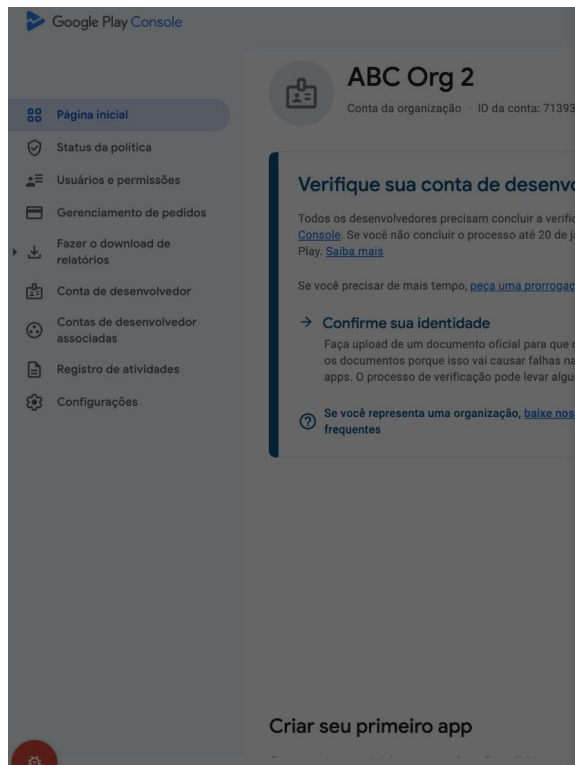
Google Play Console

Página inicial
Status da política
Usuários e permissões
Gerenciamento de pedidos
Fazer o download de relatórios
Conta de desenvolvedor
Contas de desenvolvedor associadas
Registro de atividades
Configurações

ABC Org 2
Conta da organização · ID da conta: 71393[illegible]

Verifique sua conta de desenvo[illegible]

Todos os desenvolvedores precisam concluir a verifi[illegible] Console. Se você não concluir o processo até 20 de ja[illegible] Play. Saiba mais

Se você precisar de mais tempo, peça uma prorrogaç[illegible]

→ Confirme sua identidade
Faça upload de um documento oficial para que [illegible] os documentos porque isso vai causar falhas na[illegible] apps. O processo de verificação pode levar algu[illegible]

Se você representa uma organização, baixe nos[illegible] frequentes

Criar seu primeiro app